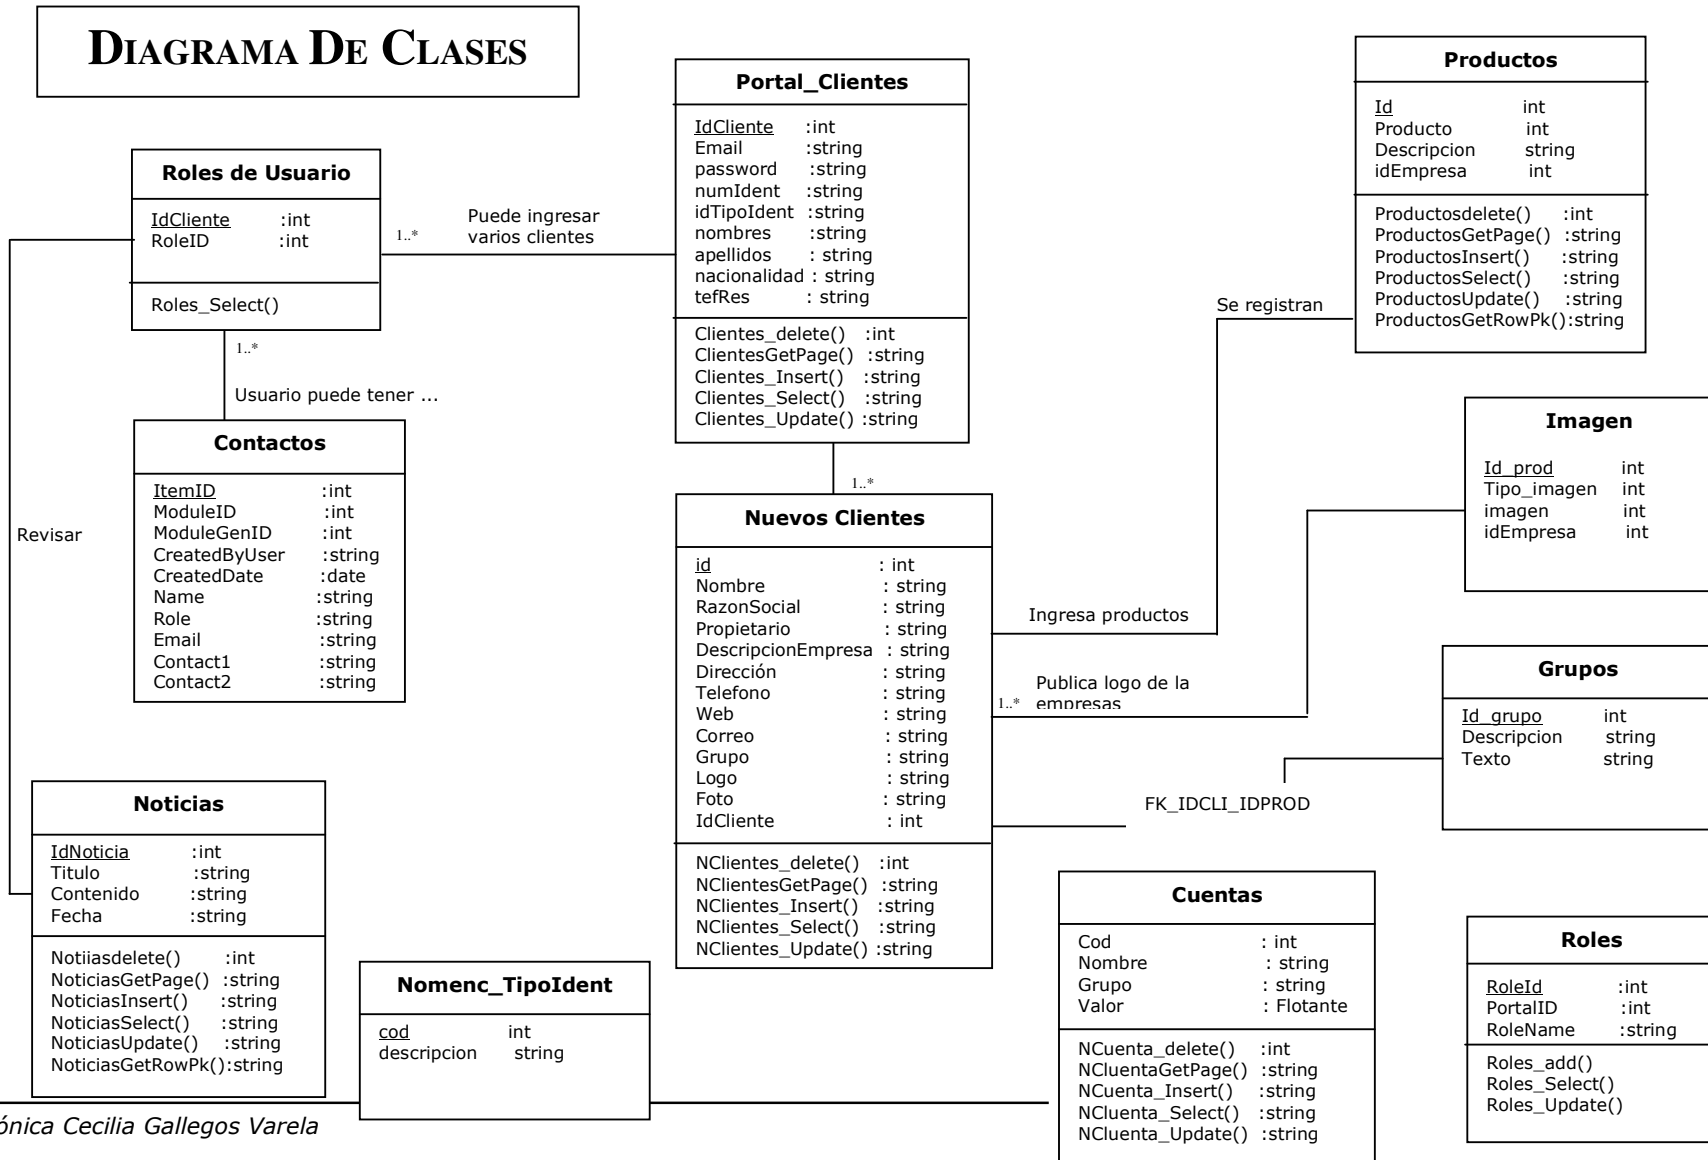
DIAGRAMA DE CLASES

Portal_Clientes

IdCliente :int
Email :string
password :string
numIdent :string
idTipoIdent :string
nombres :string
apellidos : string
nacionalidad : string
tefRes : string

Clientes_delete() :int
ClientesGetPage() :string
Clientes_Insert() :string
Clientes_Select() :string
Clientes_Update() :string

Productos

Id int
Producto int
Descripcion string
idEmpresa int

Productosdelete() :int
ProductosGetPage() :string
ProductosInsert() :string
ProductosSelect() :string
ProductosUpdate() :string
ProductosGetRowPk():string

Roles de Usuario

IdCliente :int
RoleID :int

Roles_Select()

1..*

Puede ingresar varios clientes

Se registran

1..*

Usuario puede tener ...

Contactos

ItemID :int
ModuleID :int
ModuleGenID :int
CreatedByUser :string
CreatedDate :date
Name :string
Role :string
Email :string
Contact1 :string
Contact2 :string

Revisar

1..*

Nuevos Clientes

id : int
Nombre : string
RazonSocial : string
Propietario : string
DescripcionEmpresa : string
Dirección : string
Telefono : string
Web : string
Correo : string
Grupo : string
Logo : string
Foto : string
IdCliente : int

NClientes_delete() :int
NClientesGetPage() :string
NClientes_Insert() :string
NClientes_Select() :string
NClientes_Update() :string

Imagen

Id_prod int
Tipo_imagen int
imagen int
idEmpresa int

Ingresa productos

Publica logo de la empresas

1..*

Grupos

Id_grupo int
Descripcion string
Texto string

FK_IDCLI_IDPROD

Noticias

IdNoticia :int
Titulo :string
Contenido :string
Fecha :string

Notiiasdelete() :int
NoticiasGetPage() :string
NoticiasInsert() :string
NoticiasSelect() :string
NoticiasUpdate() :string
NoticiasGetRowPk():string

Nomenc_TipoIdent

cod int
descripcion string

Cuentas

Cod : int
Nombre : string
Grupo : string
Valor : Flotante

NCuenta_delete() :int
NCluentaGetPage() :string
NCuenta_Insert() :string
NCluenta_Select() :string
NCluenta_Update() :string

Roles

RoleId :int
PortalID :int
RoleName :string

Roles_add()
Roles_Select()
Roles_Update()

ónica Cecilia Gallegos Varela